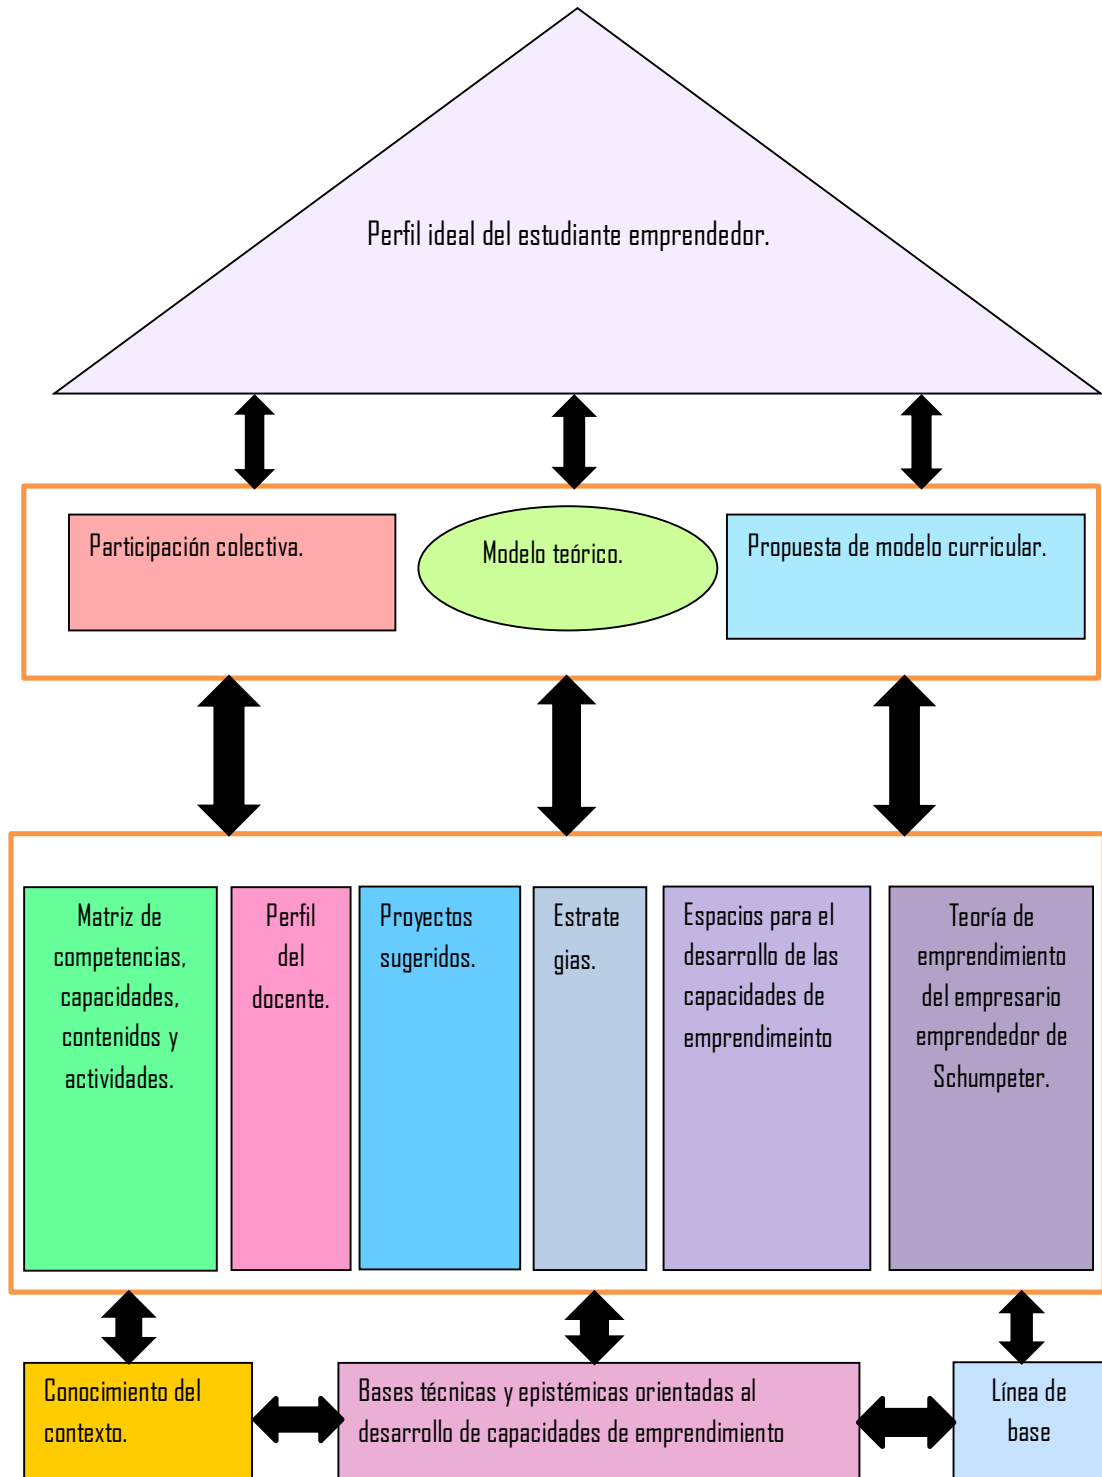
Perfil ideal del estudiante emprendedor.

Participación colectiva.

Modelo teórico.

Propuesta de modelo curricular.

Matriz de competencias, capacidades, contenidos y actividades.

Perfil del docente.

Proyectos sugeridos.

Estrategias.

Espacios para el desarrollo de las capacidades de emprendimeinto

Teoría de emprendimiento del empresario emprendedor de Schumpeter.

Conocimiento del contexto.

Bases técnicas y epistémicas orientadas al desarrollo de capacidades de emprendimiento

Línea de base